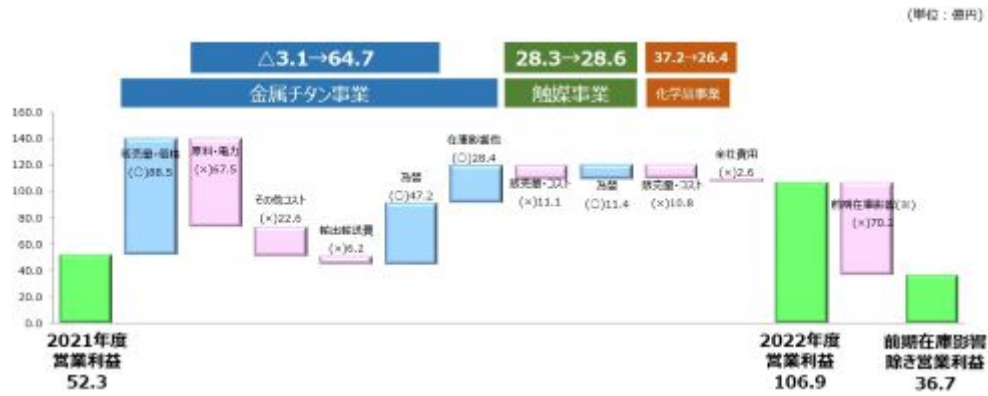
(単位：億円)

△3.1→64.7
金属チタン事業

28.3→28.6
触媒事業

37.2→26.4
化学品事業

160.0
140.0
120.0
100.0
80.0
60.0
40.0
20.0
0.0

販売量・価格
(○)88.5

原料・電力
(×)67.5

その他コスト
(×)22.6

輸出輸送費
(×)6.2

為替
(○)47.2

在庫影響他
(○)28.4

販売量・コスト
(×)11.1

為替
(○)11.4

販売量・コスト
(×)10.8

全社費用
(×)2.6

前期在庫影響(※)
(×)70.2

2021年度
営業利益
52.3

2022年度
営業利益
106.9

前期在庫影響
除き営業利益
36.7